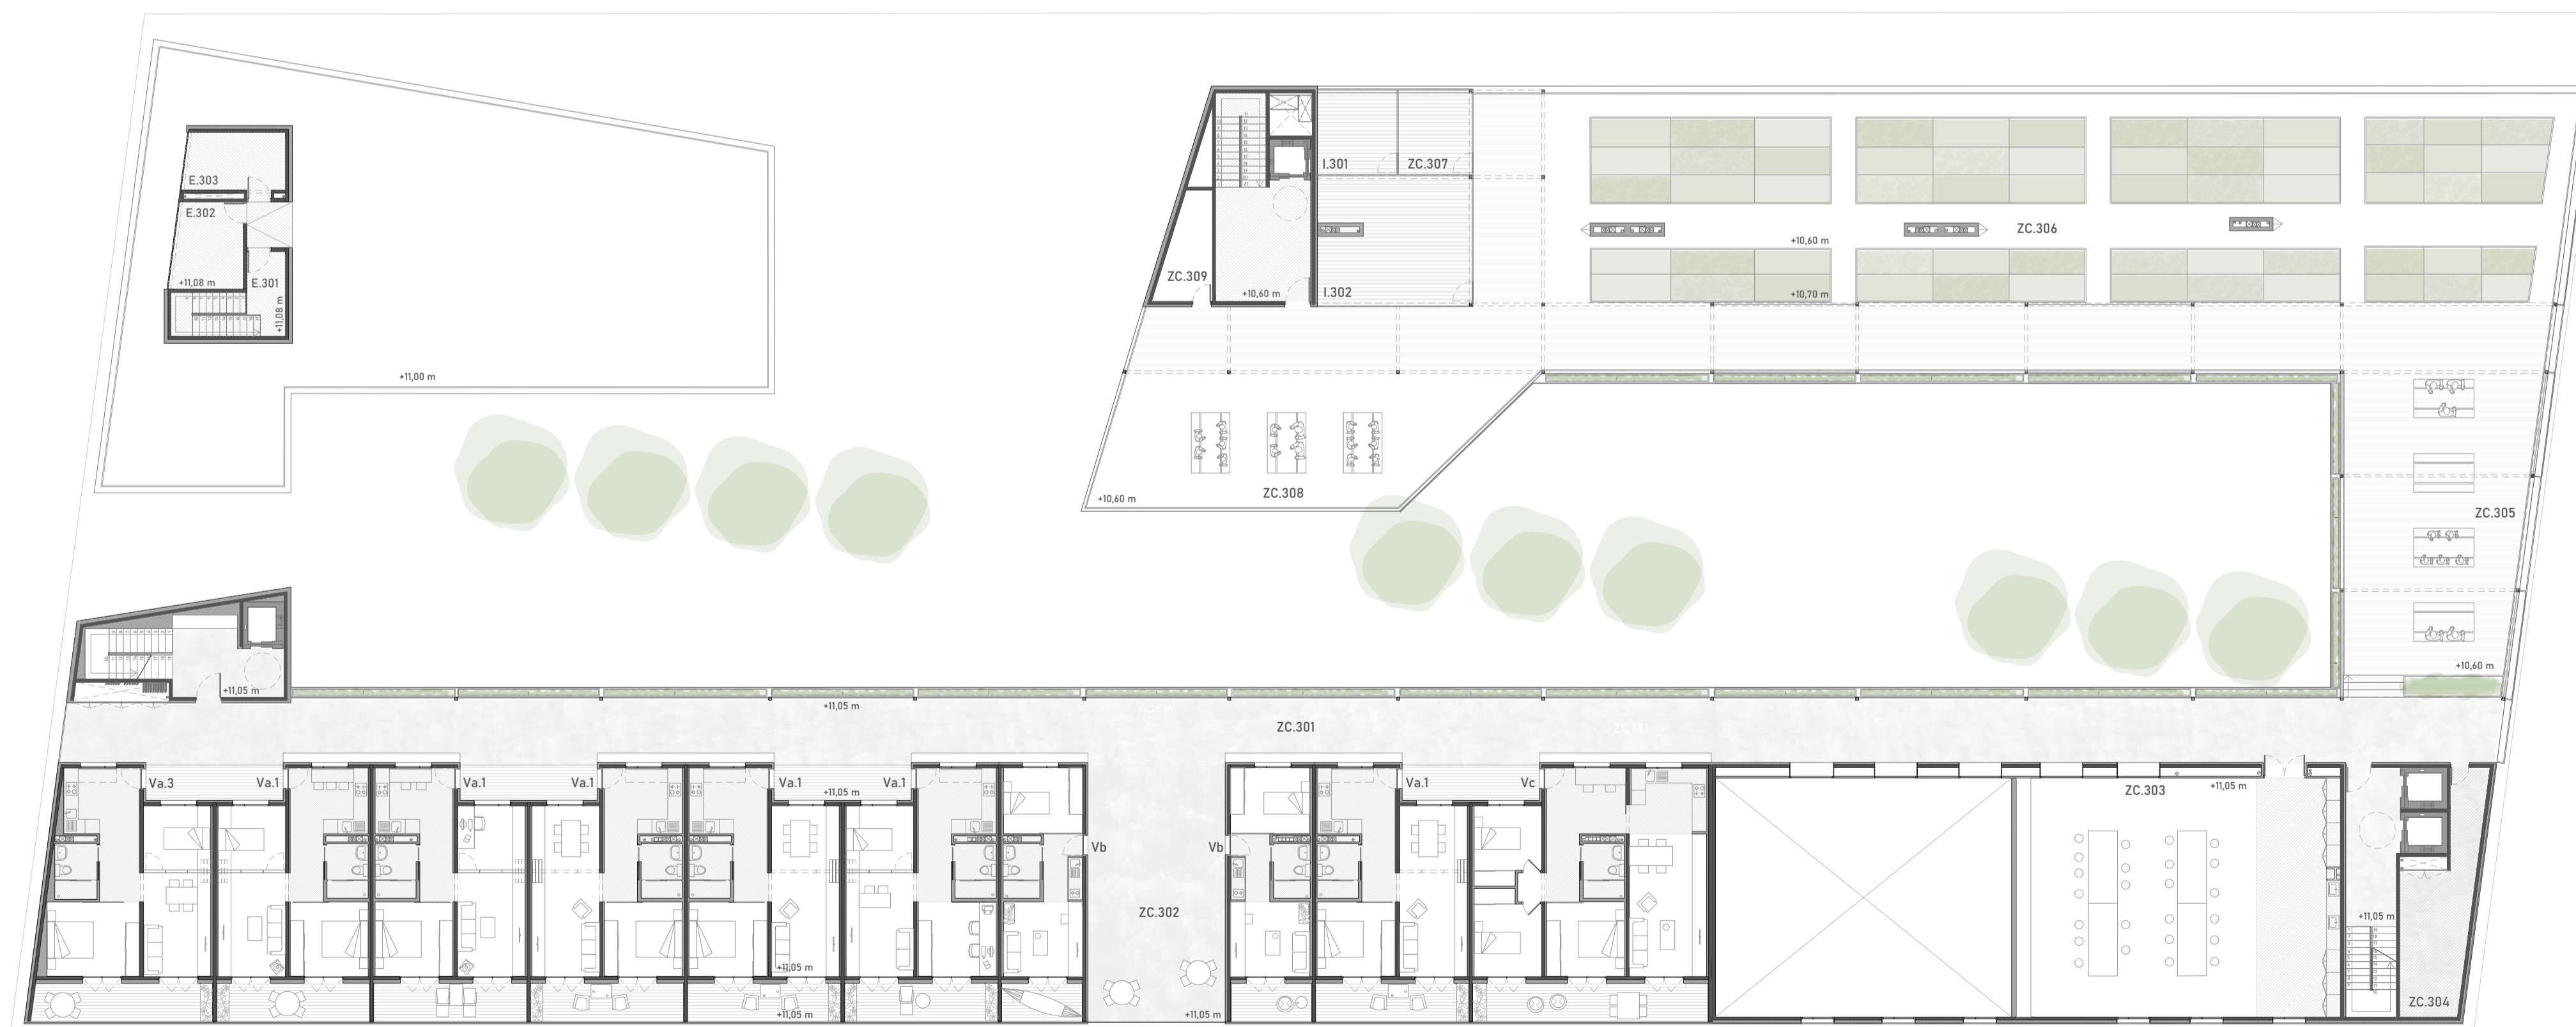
E.303
E.302
+11,08 m
E.301
+11,08 m
+11,00 m

I.301
ZC.307
ZC.309
+10,60 m
I.302
+10,60 m
ZC.306
+10,70 m
+10,60 m
ZC.308
ZC.305
+10,60 m

+11,05 m
+11,05 m
ZC.301

Va.3
Va.1
Va.1
Va.1
Va.1
+11,05 m
Va.1
Vb
Vb
Va.1
Vc
ZC.303
+11,05 m
ZC.302
+11,05 m
+11,05 m
+11,05 m
+11,05 m
ZC.304